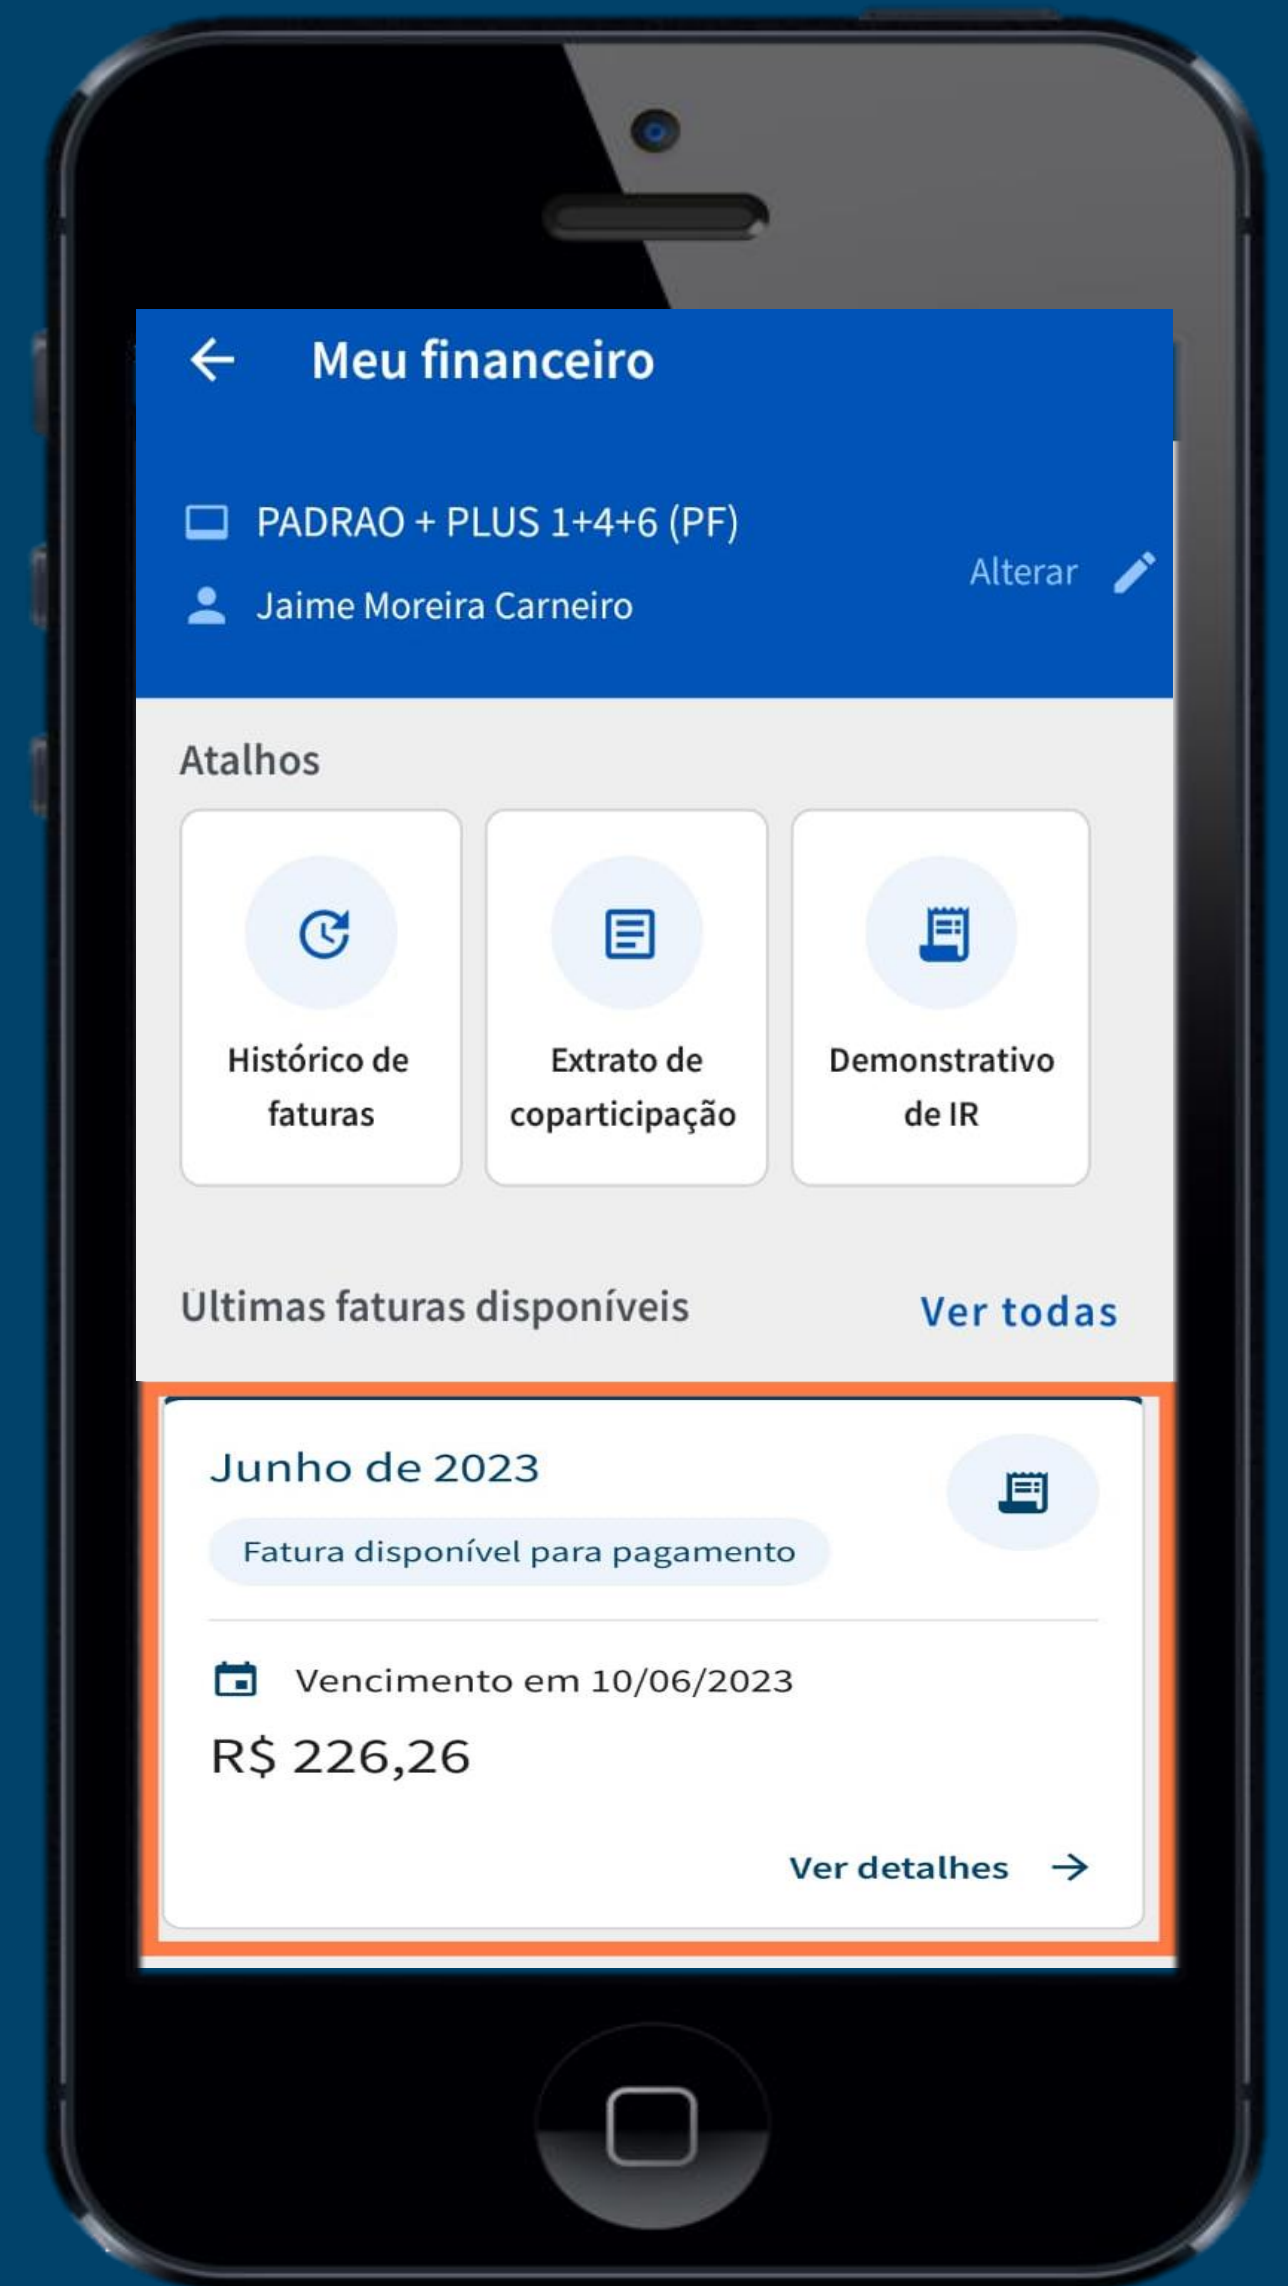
Meu financeiro

PADRAO + PLUS 1+4+6 (PF)

Jaime Moreira Carneiro

Alterar

Atalhos

Histórico de faturas

Extrato de coparticipação

Demonstrativo de IR

Ultimas faturas disponíveis

Ver todas

Junho de 2023

Fatura disponível para pagamento

Vencimento em 10/06/2023

R$ 226,26

Ver detalhes